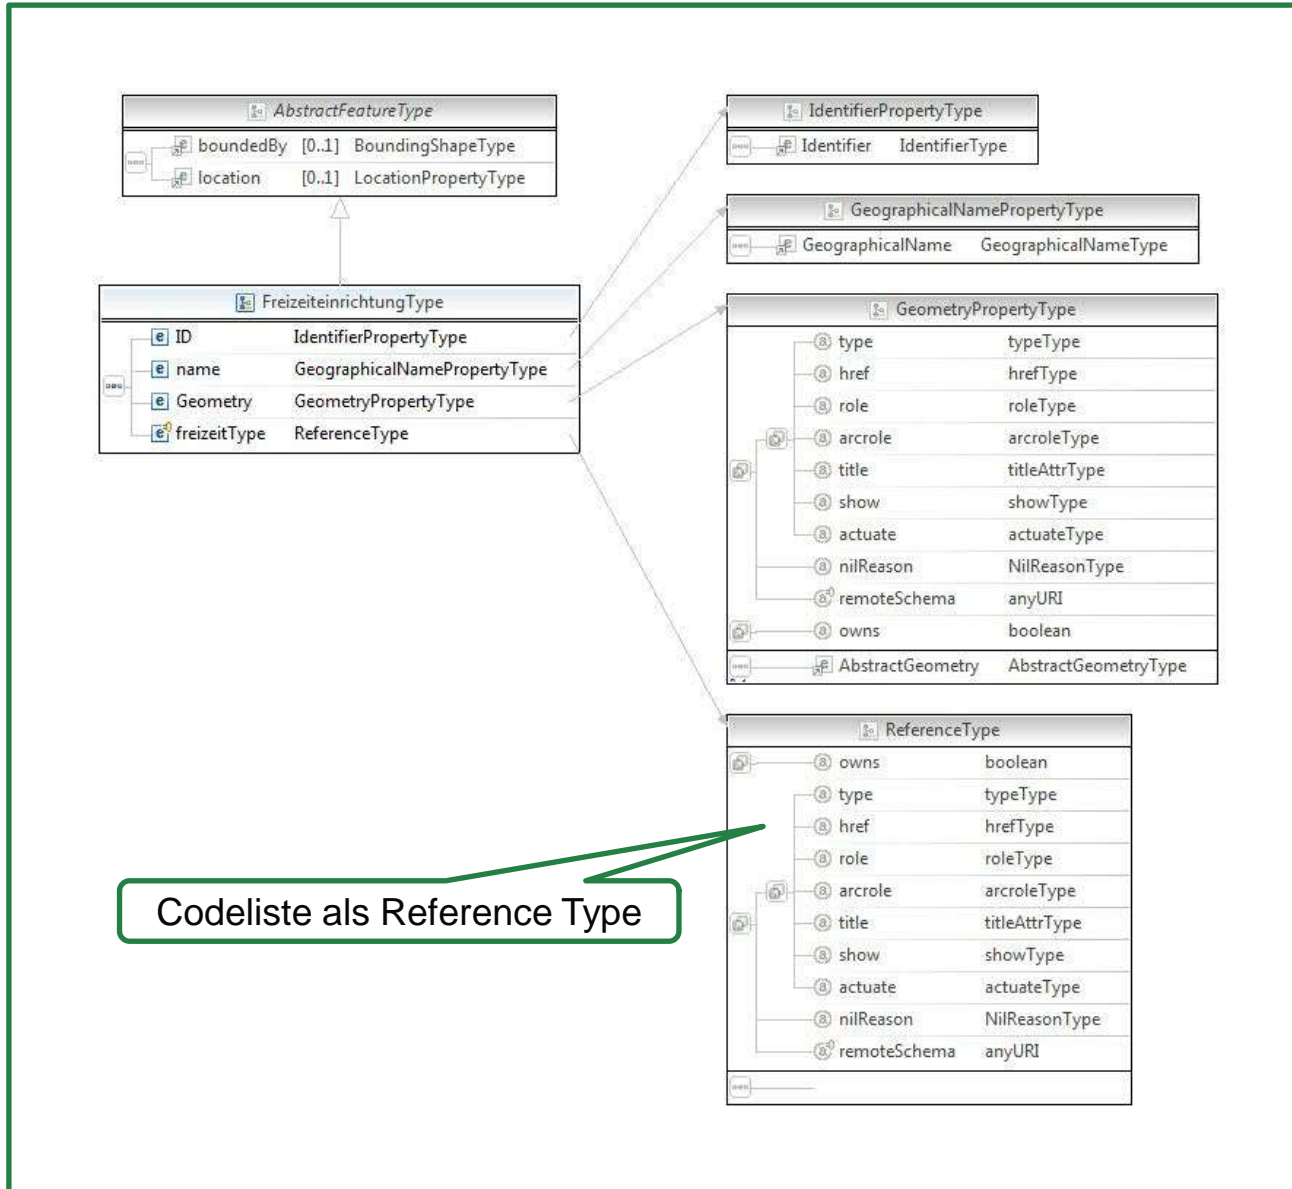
AbstractFeatureType
boundedBy [0..1] BoundingShapeType
location [0..1] LocationPropertyType

FreizeiteinrichtungType
ID IdentifierPropertyType
name GeographicalNamePropertyType
Geometry GeometryPropertyType
freizeitType ReferenceType

IdentifierPropertyType
Identifier IdentifierType

GeographicalNamePropertyType
GeographicalName GeographicalNameType

GeometryPropertyType
type typeType
href hrefType
role roleType
arcrole arcroleType
title titleAttrType
show showType
actuate actuateType
nilReason NilReasonType
remoteSchema anyURI
owns boolean
AbstractGeometry AbstractGeometryType

ReferenceType
owns boolean
type typeType
href hrefType
role roleType
arcrole arcroleType
title titleAttrType
show showType
actuate actuateType
nilReason NilReasonType
remoteSchema anyURI

Codeliste als Reference Type